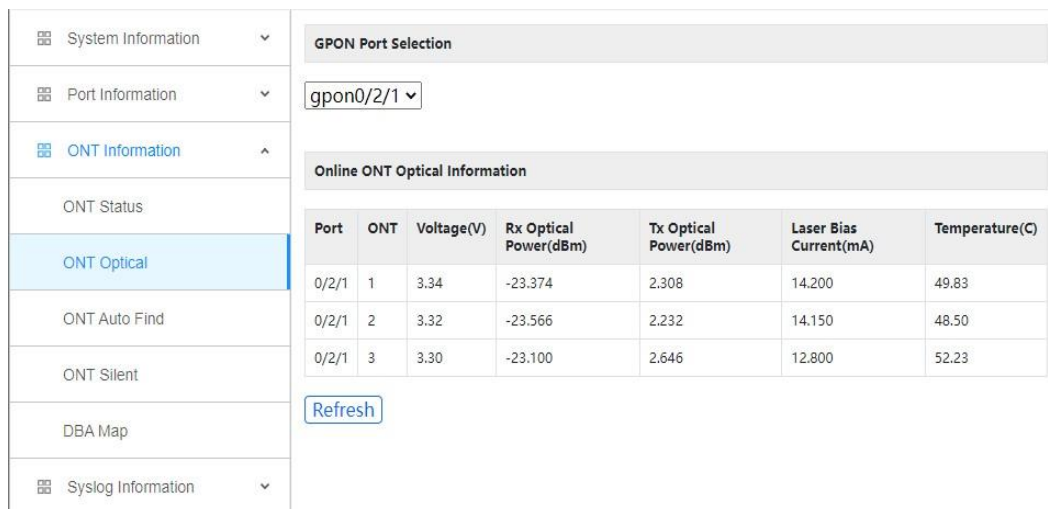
System Information

Port Information

ONT Information

ONT Status

ONT Optical

ONT Auto Find

ONT Silent

DBA Map

Syslog Information

GPON Port Selection

gpon0/2/1

Online ONT Optical Information

| Port | ONT | Voltage(V) | Rx Optical Power(dBm) | Tx Optical Power(dBm) | Laser Bias Current(mA) | Temperature(C) |
|---|---|---|---|---|---|---|
| 0/2/1 | 1 | 3.34 | -23.374 | 2.308 | 14.200 | 49.83 |
| 0/2/1 | 2 | 3.32 | -23.566 | 2.232 | 14.150 | 48.50 |
| 0/2/1 | 3 | 3.30 | -23.100 | 2.646 | 12.800 | 52.23 |

Refresh